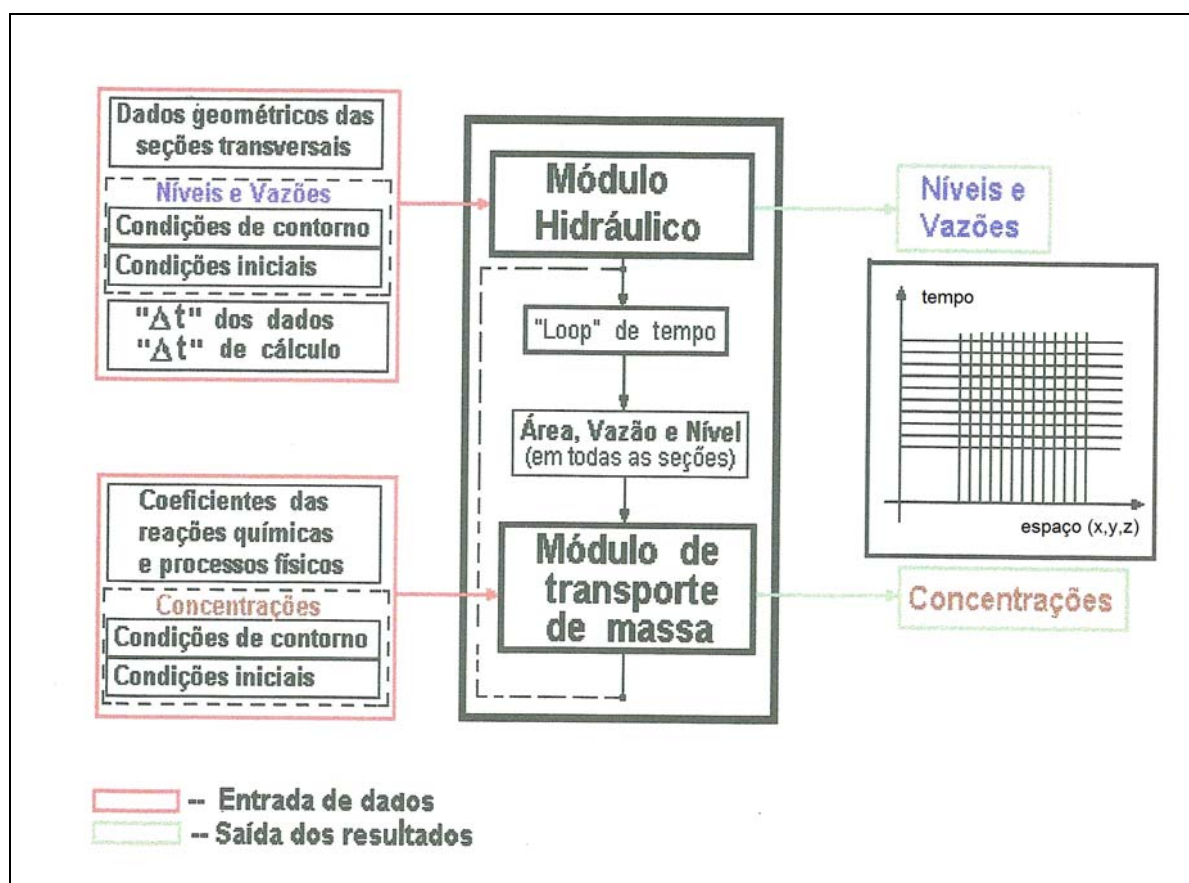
Dados geométricos das seções transversais

Níveis e Vazões

Condições de contorno

Condições iniciais

"$\Delta t$" dos dados
"$\Delta t$" de cálculo

Módulo Hidráulico

"Loop" de tempo

Área, Vazão e Nível
(em todas as seções)

Módulo de transporte de massa

Níveis e Vazões

tempo

espaço (x,y,z)

Coeficientes das reações químicas e processos físicos

Concentrações

Condições de contorno

Condições iniciais

Concentrações

-- Entrada de dados
-- Saída dos resultados